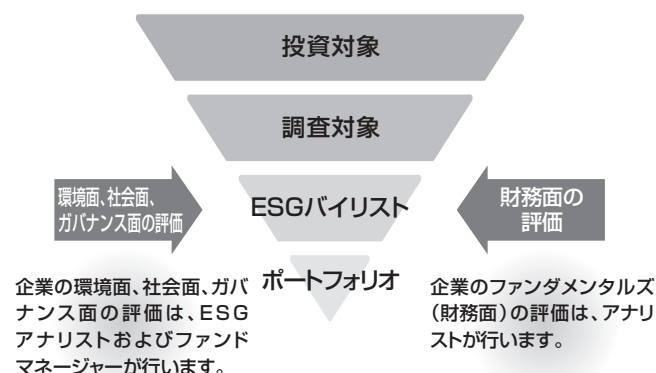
投資対象

調査対象

環境面、社会面、ガバナンス面の評価

ESGバイリスト

財務面の評価

ポートフォリオ

企業の環境面、社会面、ガバナンス面の評価は、ESGアナリストおよびファンドマネージャーが行います。

企業のファンダメンタルズ(財務面)の評価は、アナリストが行います。